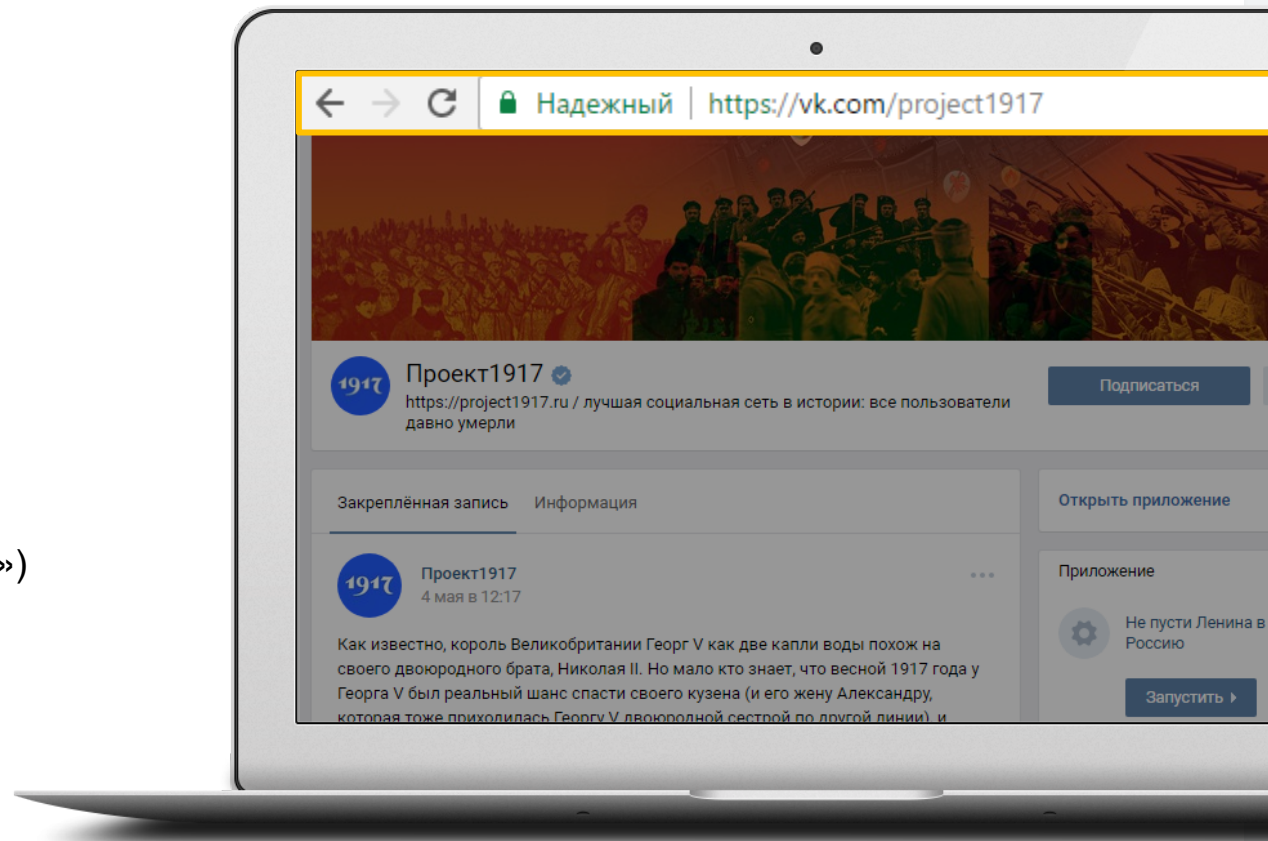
»)

Надежный | https://vk.com/project1917

1917

Проект1917

https://project1917.ru / лучшая социальная сеть в истории: все пользователи давно умерли

Подписаться

Закреплённая запись Информация

Открыть приложение

1917

Проект1917
4 мая в 12:17

Приложение

Не пусти Ленина в Россию

Запустить

Как известно, король Великобритании Георг V как две капли воды похож на своего двоюродного брата, Николая II. Но мало кто знает, что весной 1917 года у Георга V был реальный шанс спасти своего кузена (и его жену Александру, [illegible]